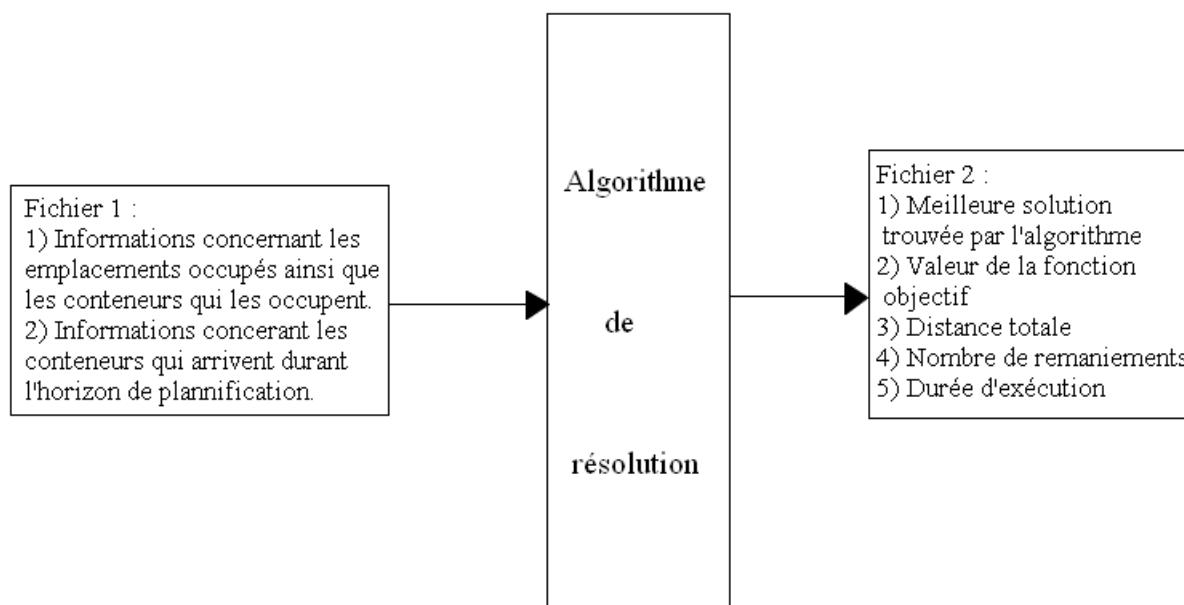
Fichier 1 :
1) Informations concernant les emplacements occupés ainsi que les conteneurs qui les occupent.
2) Informations concerant les conteneurs qui arrivent durant l'horizon de plannification.

Algorithme

de

résolution

Fichier 2 :
1) Meilleure solution trouvée par l'algorithme
2) Valeur de la fonction objectif
3) Distance totale
4) Nombre de remaniements
5) Durée d'exécution